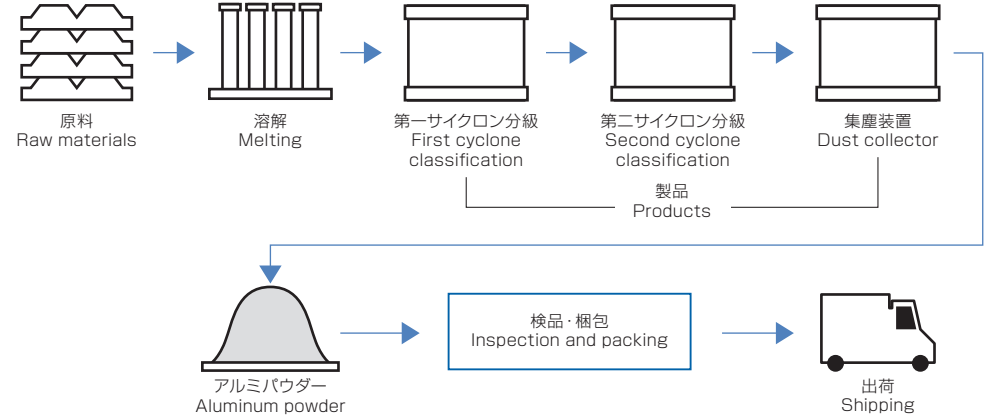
原料
Raw materials

溶解
Melting

第一サイクロン分級
First cyclone classification

第二サイクロン分級
Second cyclone classification

集塵装置
Dust collector

製品
Products

アルミパウダー
Aluminum powder

検品・梱包
Inspection and packing

出荷
Shipping